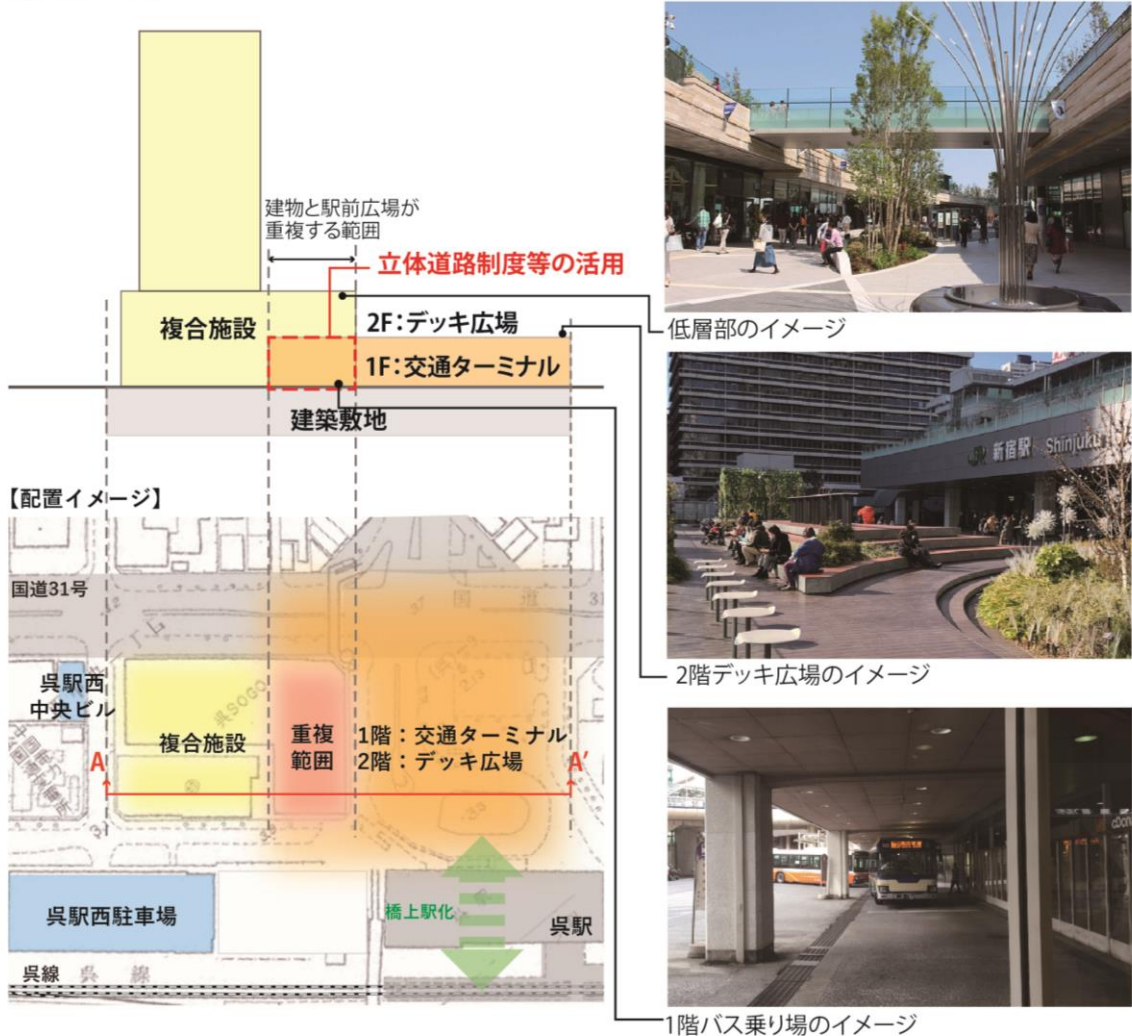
建物と駅前広場が重複する範囲

立体道路制度等の活用

複合施設

2F：デッキ広場

1F：交通ターミナル

建築敷地

【配置イメージ】

国道31号

呉駅西中央ビル

複合施設

重複範囲

1階：交通ターミナル
2階：デッキ広場

A

A'

呉駅西駐車場

橋上駅化

呉駅

呉線

低層部のイメージ

新宿駅 Shinjuku

2階デッキ広場のイメージ

1階バス乗り場のイメージ